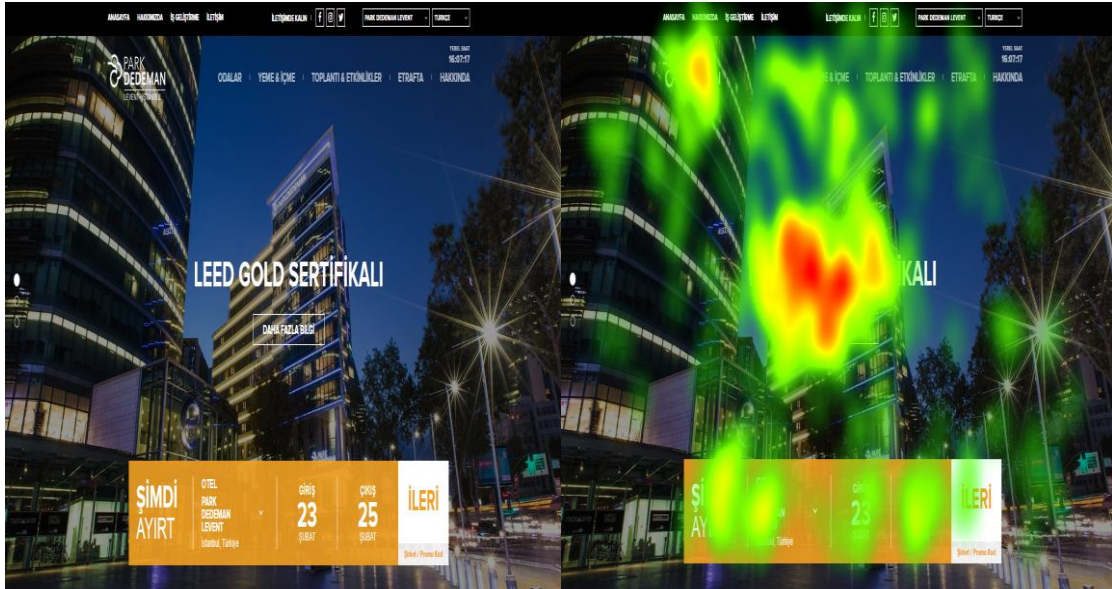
ANASAYFA HAKKIMIZDA İŞ GELİŞTİRME İLETİŞİM İLETİŞİMDE KALIN PARK DEDEMAN LEVENT TÜRKÇE

PARK DEDEMAN LEVENT İSTANBUL

YEREL SAAT 16:07:17

ODALAR YEME & İÇME TOPLANTI & ETKİNLİKLER ETRAFTA HAKKINDA

LEED GOLD SERTİFİKALI

DAHA FAZLA BİLGİ

ŞİMDİ AYIRT

OTEL PARK DEDEMAN LEVENT İstanbul, Türkiye

GİRİŞ 23 ŞUBAT

ÇIKIŞ 25 ŞUBAT

İLERİ

Şirket / Promo Kod

ANASAYFA HAKKIMIZDA İŞ GELİŞTİRME İLETİŞİM İLETİŞİMDE KALIN PARK DEDEMAN LEVENT TÜRKÇE

YEREL SAAT 16:07:17

E & İÇME TOPLANTI & ETKİNLİKLER ETRAFTA HAKKINDA

İKALI

Şİ AYI

İstanbul, Türkiye

GİRİŞ 23

İLERİ

Şirket / Promo Kod